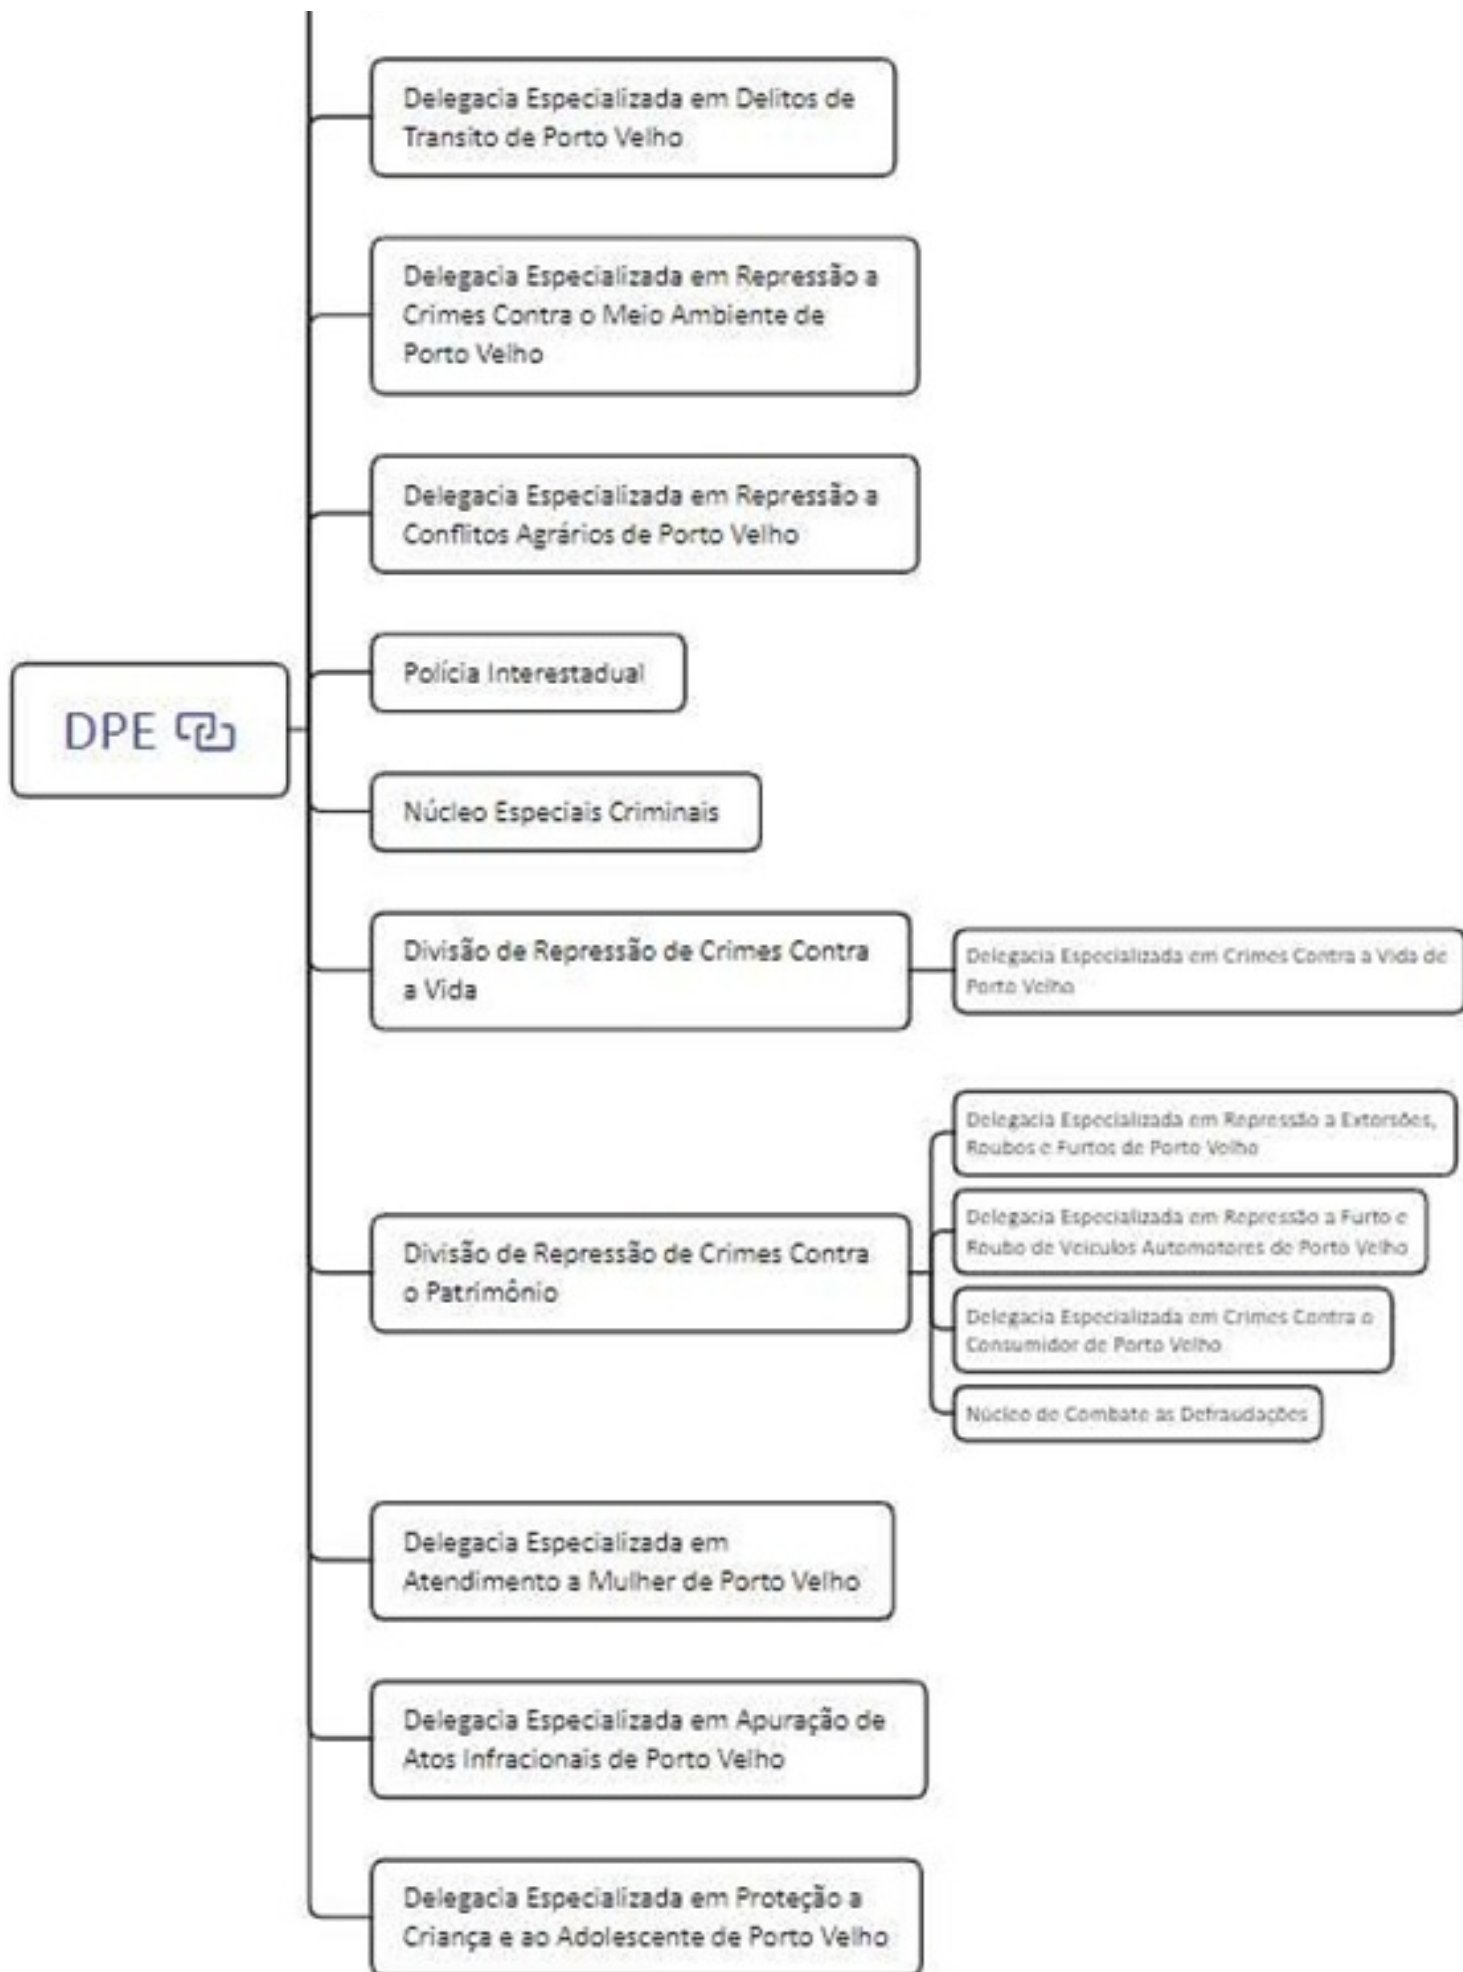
DPE

Delegacia Especializada em Delitos de Transito de Porto Velho

Delegacia Especializada em Repressão a Crimes Contra o Meio Ambiente de Porto Velho

Delegacia Especializada em Repressão a Conflitos Agrários de Porto Velho

Polícia Interestadual

Núcleo Especiais Criminais

Divisão de Repressão de Crimes Contra a Vida

Delegacia Especializada em Crimes Contra a Vida de Porto Velho

Divisão de Repressão de Crimes Contra o Patrimônio

Delegacia Especializada em Repressão a Extorsões, Roubos e Furtos de Porto Velho

Delegacia Especializada em Repressão a Furto e Roubo de Veiculos Automotores de Porto Velho

Delegacia Especializada em Crimes Contra o Consumidor de Porto Velho

Núcleo de Combate as Defraudações

Delegacia Especializada em Atendimento a Mulher de Porto Velho

Delegacia Especializada em Apuração de Atos Infracionais de Porto Velho

Delegacia Especializada em Proteção a Criança e ao Adolescente de Porto Velho